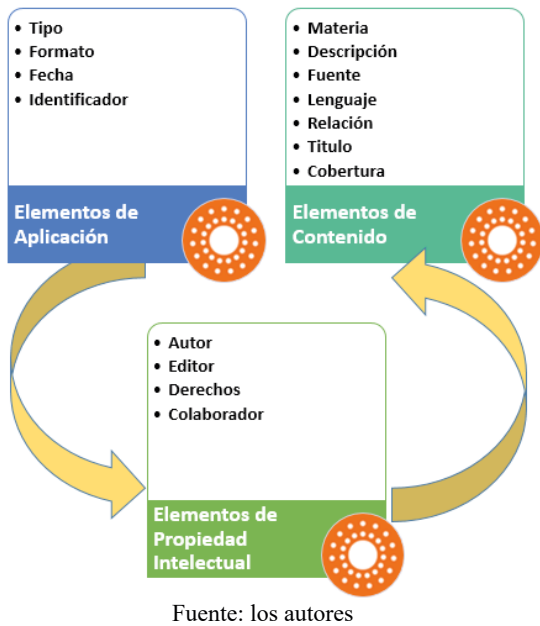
- Tipo
- Formato
- Fecha
- Identificador

Elementos de Aplicación

- Materia
- Descripción
- Fuente
- Lenguaje
- Relación
- Titulo
- Cobertura

Elementos de Contenido

- Autor
- Editor
- Derechos
- Colaborador

Elementos de Propiedad Intelectual

Fuente: los autores